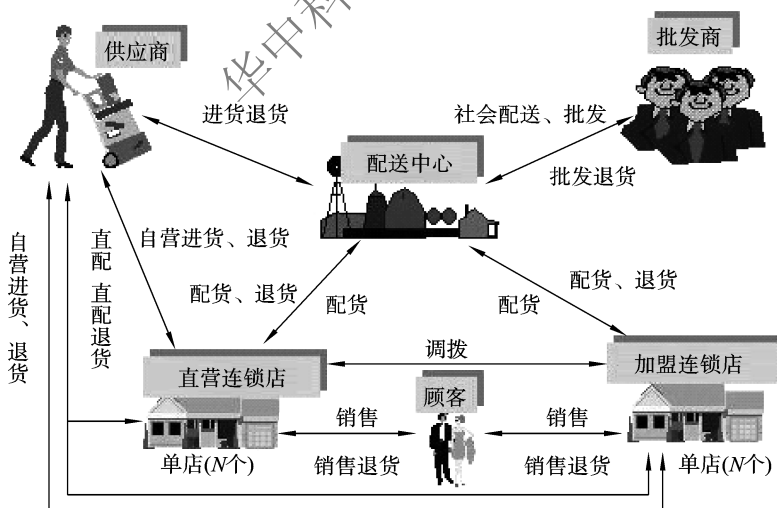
供应商

华中科

批发商

进货退货

社会配送、批发

配送中心

批发退货

自营进货、退货

直配

直配退货

自营进货、退货

配货、退货

配货

配货

配货、退货

调拨

直营连锁店

加盟连锁店

顾客

销售

销售

单店(N个)

销售退货

销售退货

单店(N个)